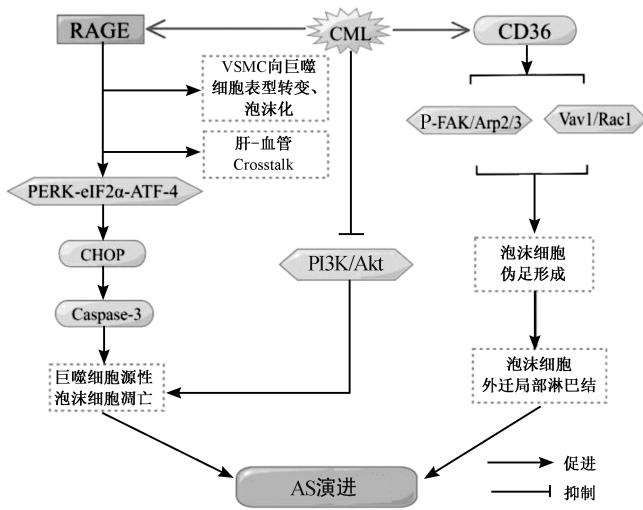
RAGE

CML

CD36

VSMC向巨噬细胞表型转变、泡沫化

肝-血管 Crosstalk

P-FAK/Arp2/3

Vav1/Rac1

PERK-eIF2α-ATF-4

CHOP

PI3K/Akt

泡沫细胞伪足形成

Caspase-3

泡沫细胞外迁局部淋巴结

巨噬细胞源性泡沫细胞凋亡

AS演进

促进

抑制